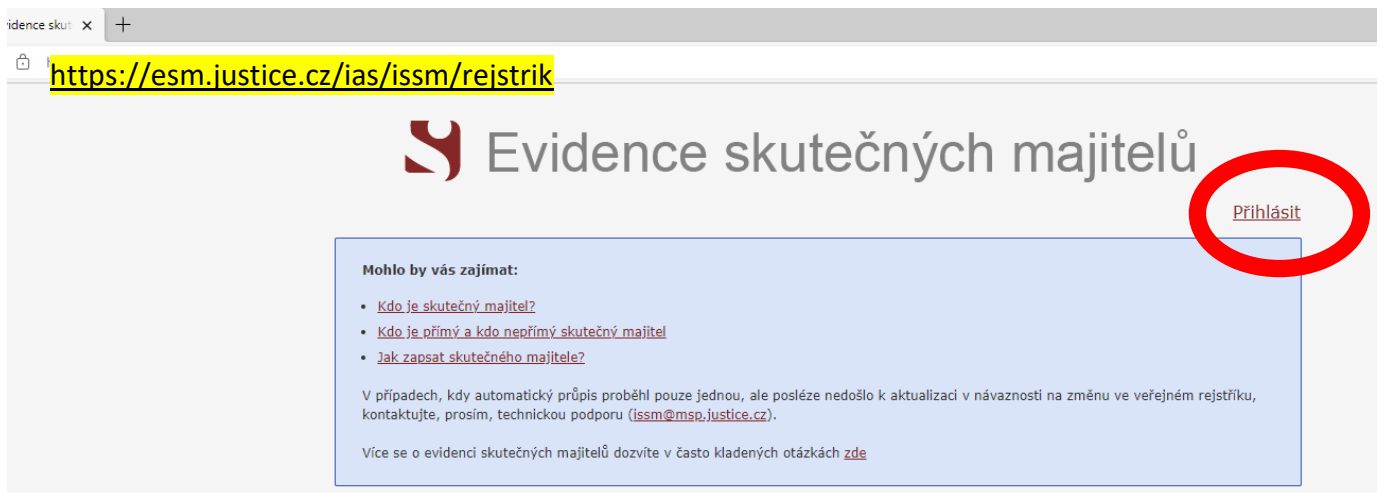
vidence skut ×

https://esm.justice.cz/ias/issm/rejstrik

Evidence skutečných majitelů

Přihlásit

Mohlo by vás zajímat:

- Kdo je skutečný majitel?
- Kdo je přímý a kdo nepřímý skutečný majitel
- Jak zapsat skutečného majitele?

V případech, kdy automatický průpis proběhl pouze jednou, ale posléze nedošlo k aktualizaci v návaznosti na změnu ve veřejném rejstříku, kontaktujte, prosím, technickou podporu (issm@msp.justice.cz).

Více se o evidenci skutečných majitelů dozvíte v často kladených otázkách zde